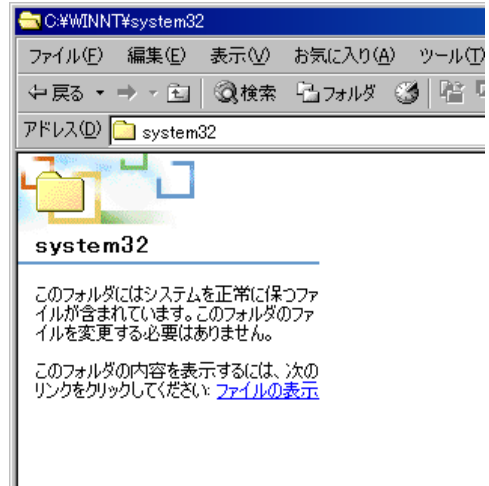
C:¥WINNT¥system32

ファイル(F) 編集(E) 表示(V) お気に入り(A) ツール(T)

⇦戻る ▾ ⇨ ▾ 🗀 検索 フォルダ

アドレス(D) system32

system32

このフォルダにはシステムを正常に保つファイルが含まれています。このフォルダのファイルを変更する必要はありません。

このフォルダの内容を表示するには、次のリンクをクリックしてください: ファイルの表示